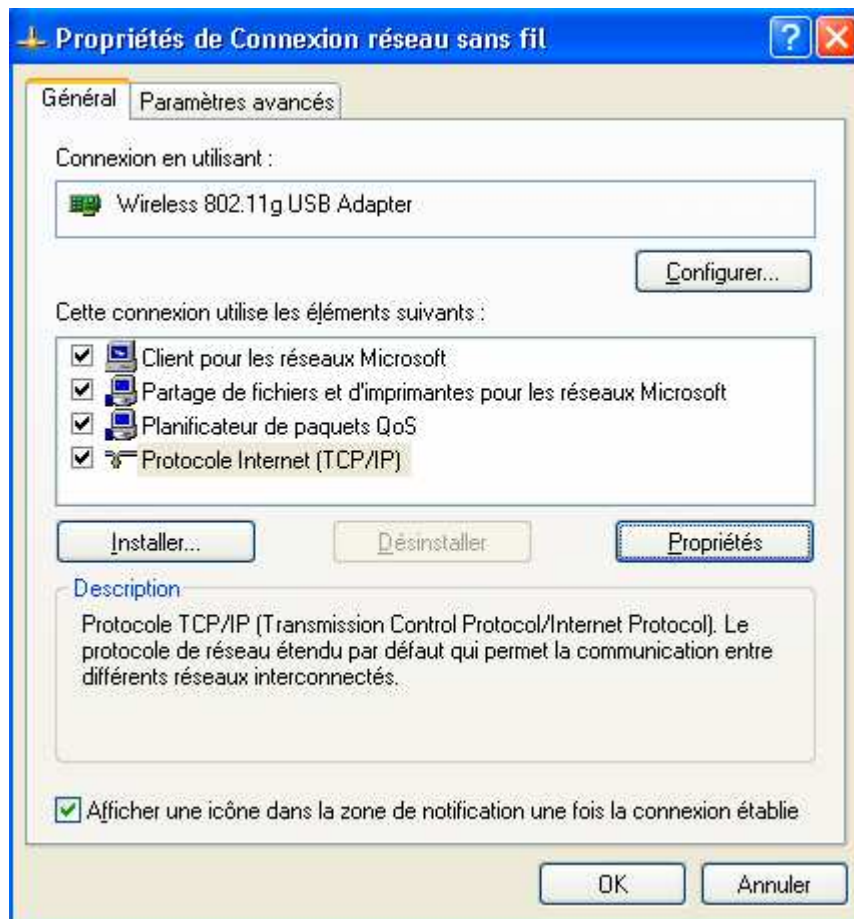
Propriétés de Connexion réseau sans fil

?

Général

Paramètres avancés

Connexion en utilisant :

Wireless 802.11g USB Adapter

Configurer...

Cette connexion utilise les éléments suivants :

☑ Client pour les réseaux Microsoft
☑ Partage de fichiers et d'imprimantes pour les réseaux Microsoft
☑ Planificateur de paquets QoS
☑ Protocole Internet (TCP/IP)

Installer...

Désinstaller

Propriétés

Description

Protocole TCP/IP (Transmission Control Protocol/Internet Protocol). Le protocole de réseau étendu par défaut qui permet la communication entre différents réseaux interconnectés.

☑ Afficher une icône dans la zone de notification une fois la connexion établie

OK

Annuler